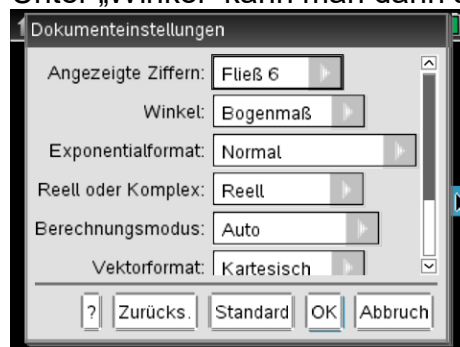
Unter „Winkel" kann man dann d

Dokumenteinstellungen

Angezeigte Ziffern: Fließ 6

Winkel: Bogenmaß

Exponentialformat: Normal

Reell oder Komplex: Reell

Berechnungsmodus: Auto

Vektorformat: Kartesisch

? Zurücks. Standard OK Abbruch